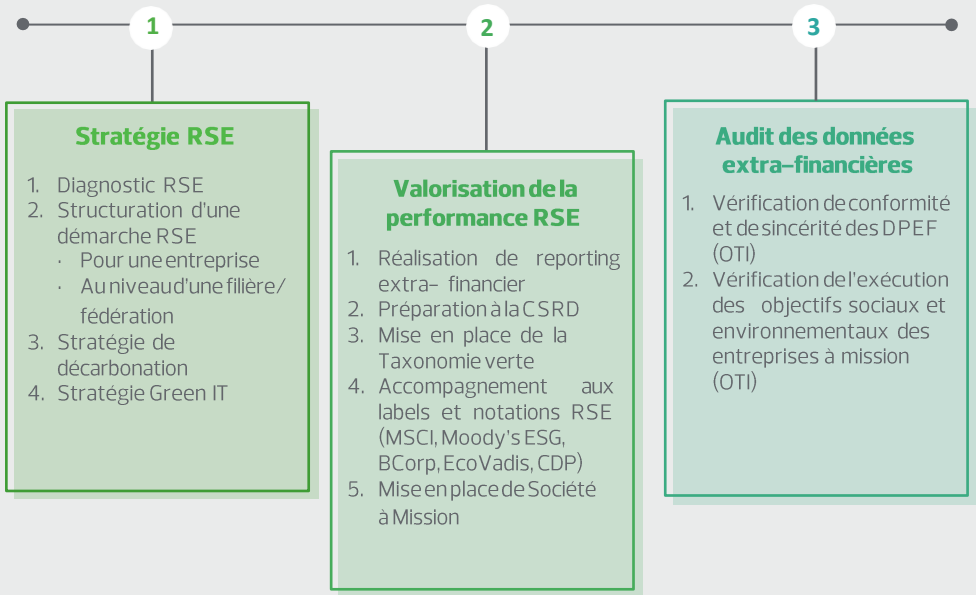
1

Stratégie RSE

1. Diagnostic RSE
2. Structuration d'une démarche RSE
· Pour une entreprise
· Au niveau d'une filière/ fédération
3. Stratégie de décarbonation
4. Stratégie Green IT

2

Valorisation de la performance RSE

1. Réalisation de reporting extra- financier
2. Préparation à la CSRD
3. Mise en place de la Taxonomie verte
4. Accompagnement aux labels et notations RSE (MSCI, Moody's ESG, BCorp, EcoVadis, CDP)
5. Mise en place de Société à Mission

3

Audit des données extra-financières

1. Vérification de conformité et de sincérité des DPEF (OTI)
2. Vérification de l'exécution des objectifs sociaux et environnementaux des entreprises à mission (OTI)